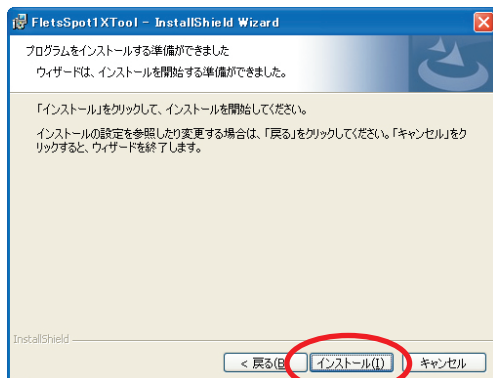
FletsSpot1XTool - InstallShield Wizard

プログラムをインストールする準備ができました

ウィザードは、インストールを開始する準備ができました。

「インストール」をクリックして、インストールを開始してください。

インストールの設定を参照したり変更する場合は、「戻る」をクリックしてください。「キャンセル」をクリックすると、ウィザードを終了します。

InstallShield

< 戻る(B)

インストール(I)

キャンセル